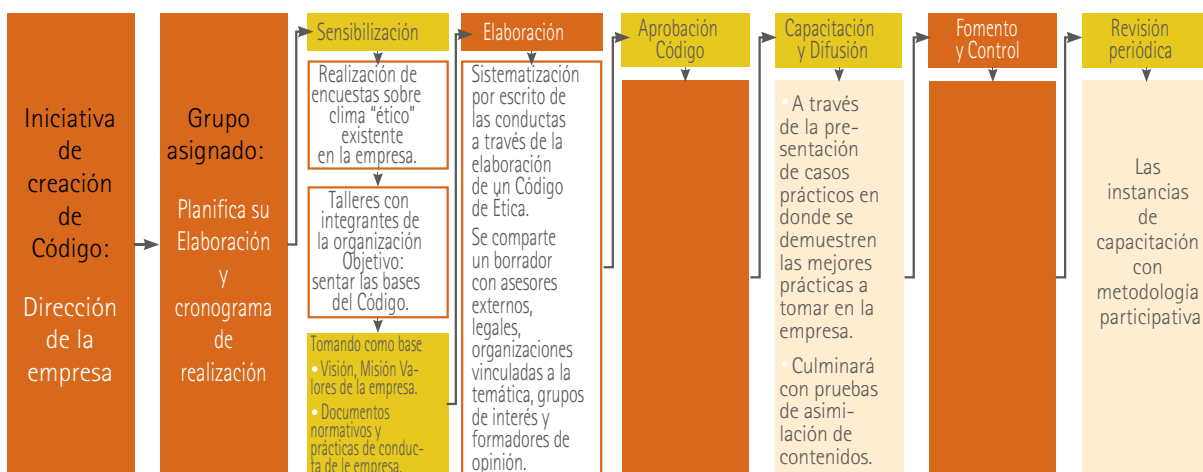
Iniciativa de creación de Código:

Dirección de la empresa

Grupo asignado:

Planifica su Elaboración y cronograma de realización

Sensibilización

Realización de encuestas sobre clima "ético" existente en la empresa.

Talleres con integrantes de la organización Objetivo: sentar las bases del Código.

Tomando como base

• Visión, Misión Valores de la empresa.

• Documentos normativos y prácticas de conducta de le empresa.

Elaboración

Sistematización por escrito de las conductas a través de la elaboración de un Código de Ética.

Se comparte un borrador con asesores externos, legales, organizaciones vinculadas a la temática, grupos de interés y formadores de opinión.

Aprobación Código

Capacitación y Difusión

• A través de la presentación de casos prácticos en donde se demuestren las mejores prácticas a tomar en la empresa.

• Culminará con pruebas de asimilación de contenidos.

Fomento y Control

Revisión periódica

Las instancias de capacitación con metodología participativa